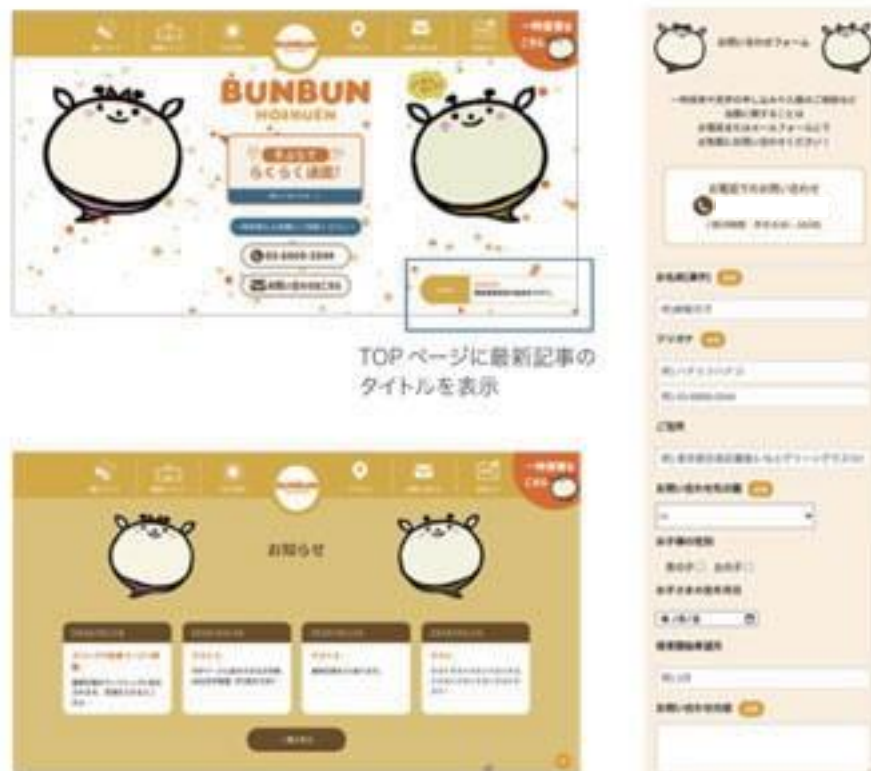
BUNBUN
HOIKUEN

らくらく通園!

03-0000-0000

お問い合わせはこちら

TOP ページに最新記事のタイトルを表示

お知らせ

お問い合わせフォーム

お電話でのお問い合わせ

お名前(漢字)

フリガナ

ご住所

お問い合わせ内容

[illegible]